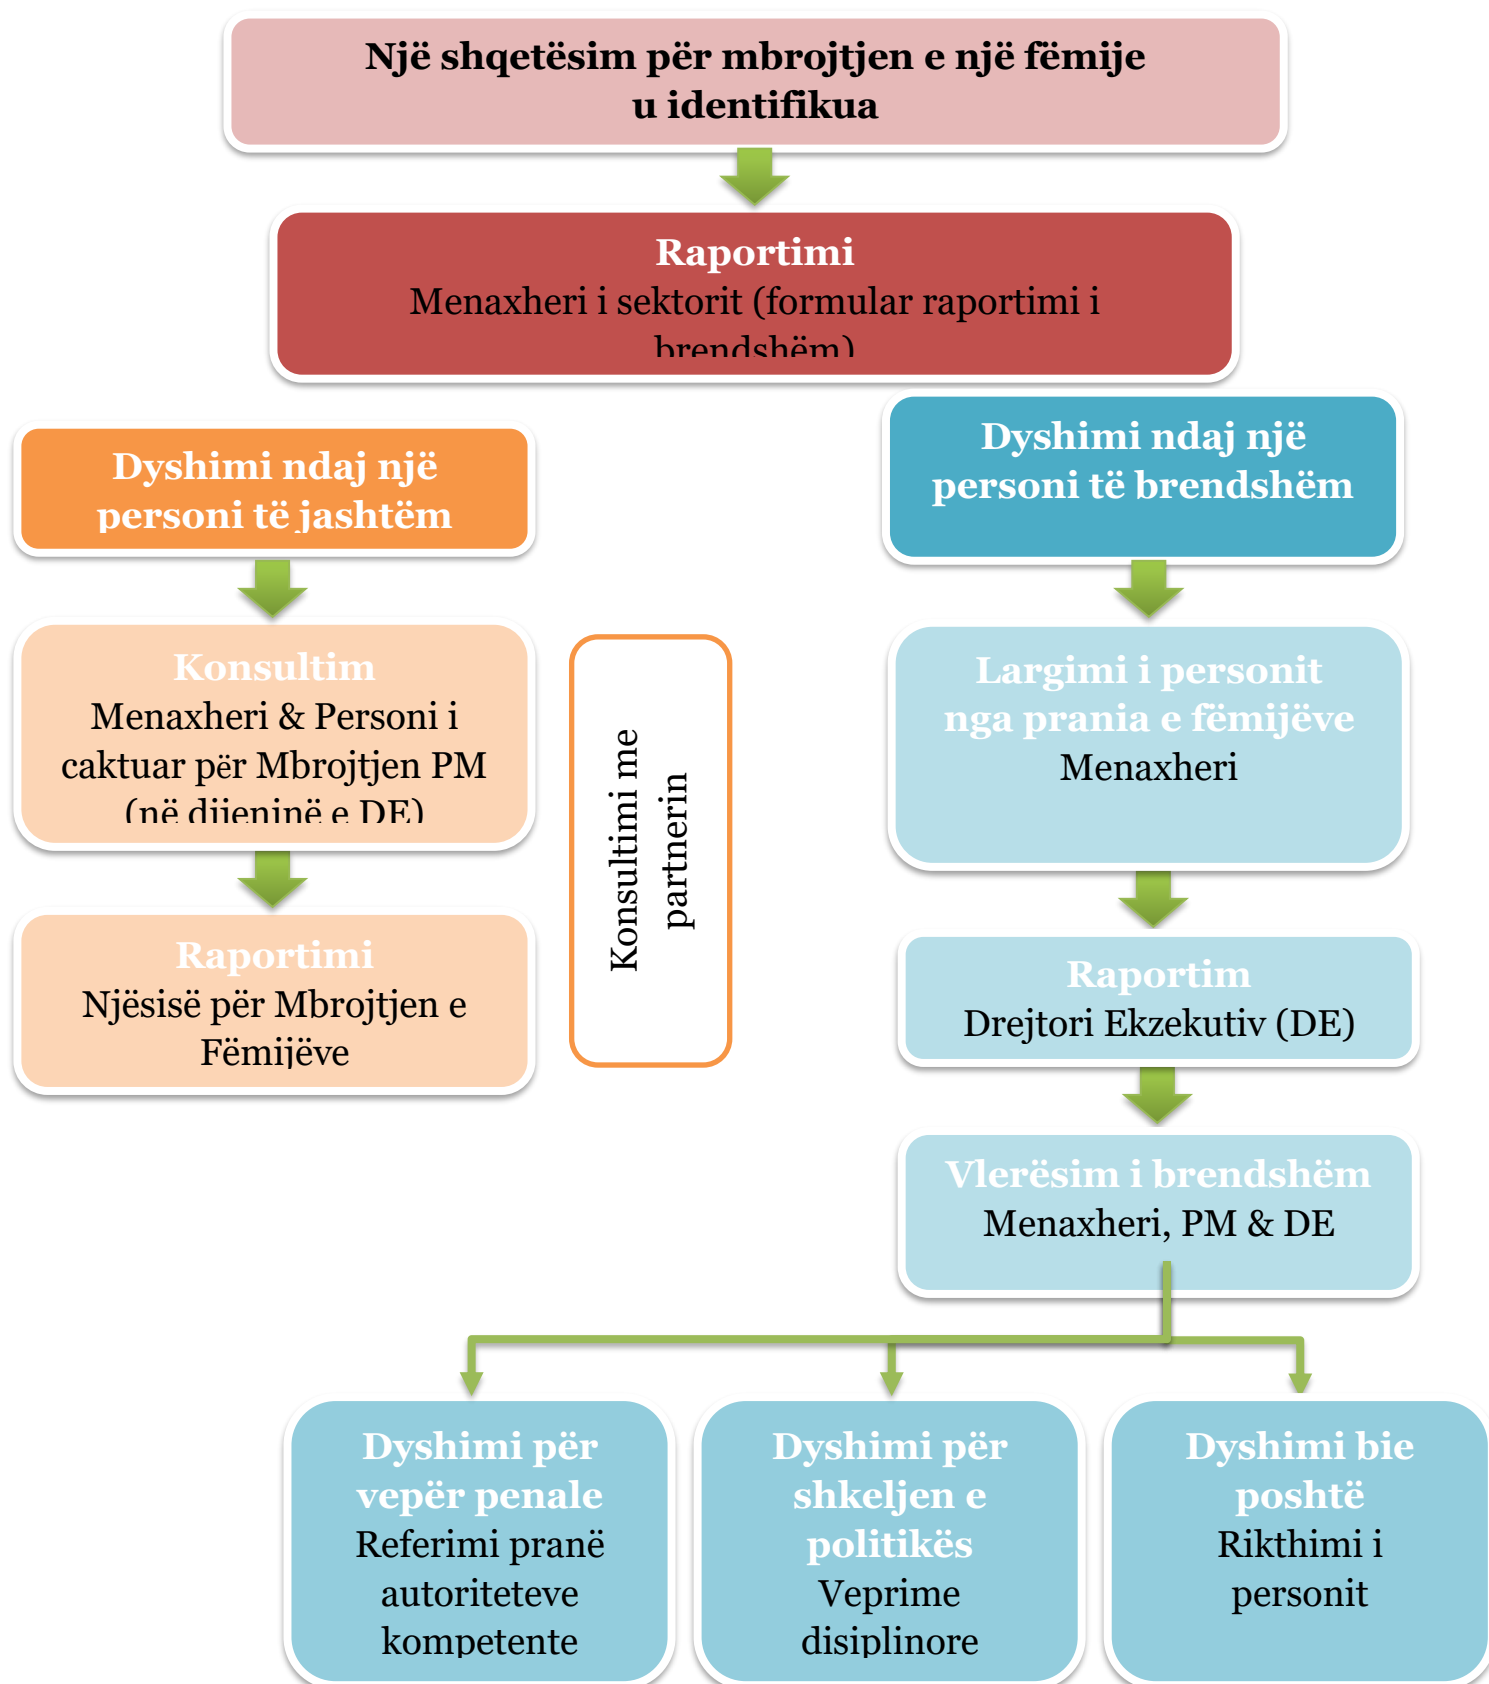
Një shqetësim për mbrojtjen e një fëmije u identifikua

Raportimi
Menaxheri i sektorit (formular raportimi i brendshëm)

Dyshimi ndaj një personi të jashtëm

Konsultim
Menaxheri & Personi i caktuar për Mbrojtjen PM (në dijeninë e DE)

Raportimi
Njësisë për Mbrojtjen e Fëmijëve

Konsultimi me partnerin

Dyshimi ndaj një personi të brendshëm

Largimi i personit nga prania e fëmijëve
Menaxheri

Raportim
Drejtori Ekzekutiv (DE)

Vlerësim i brendshëm
Menaxheri, PM & DE

Dyshimi për vepër penale
Referimi pranë autoriteteve kompetente

Dyshimi për shkeljen e politikës
Veprime disiplinore

Dyshimi bie poshtë
Rikthimi i personit